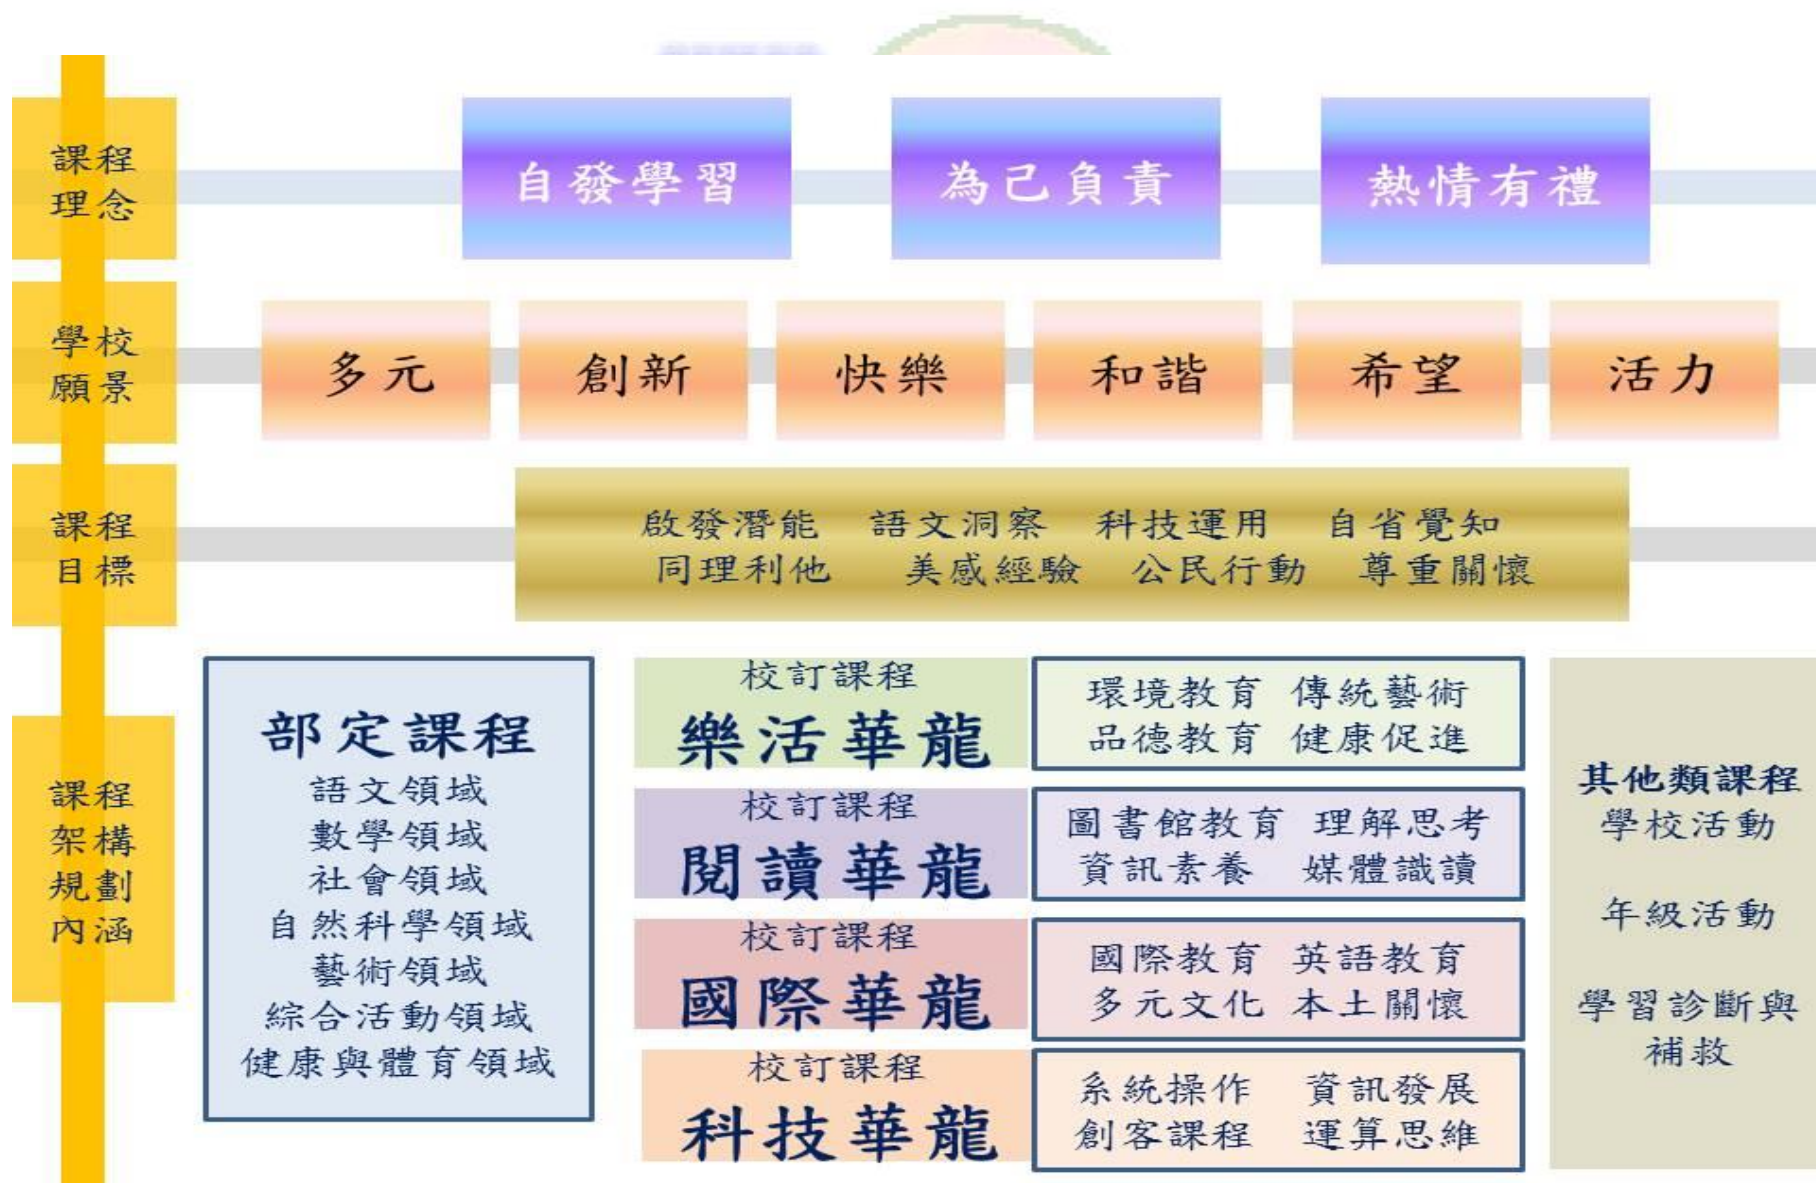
課程理念

自發學習　為己負責　熱情有禮

學校願景

多元　創新　快樂　和諧　希望　活力

課程目標

啟發潛能　語文洞察　科技運用　自省覺知
同理利他　美感經驗　公民行動　尊重關懷

課程架構規劃內涵

部定課程
語文領域
數學領域
社會領域
自然科學領域
藝術領域
綜合活動領域
健康與體育領域

校訂課程
樂活華龍

環境教育　傳統藝術
品德教育　健康促進

校訂課程
閱讀華龍

圖書館教育　理解思考
資訊素養　媒體識讀

校訂課程
國際華龍

國際教育　英語教育
多元文化　本土關懷

校訂課程
科技華龍

系統操作　資訊發展
創客課程　運算思維

其他類課程
學校活動

年級活動

學習診斷與補救